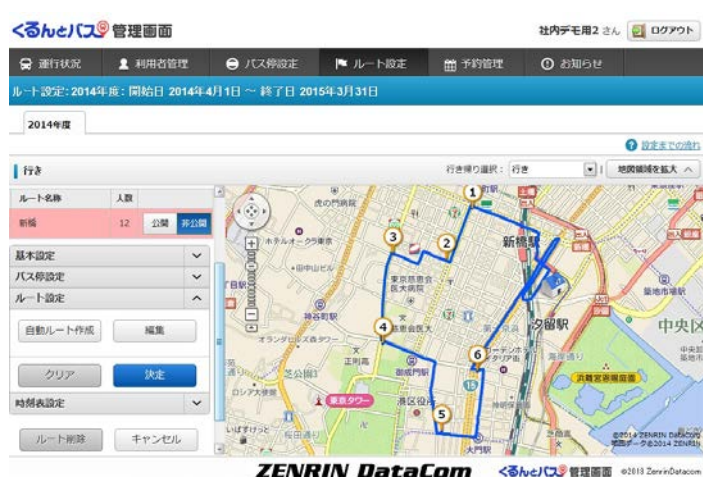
くるんとバス 管理画面

社内デモ用2 さん ログアウト

運行状況 利用者管理 バス停設定 ルート設定 予約管理 お知らせ

ルート設定：2014年度：開始日 2014年4月1日 ～ 終了日 2015年3月31日

2014年度

設定までの流れ

行き

行き帰り選択：行き

地図領域を拡大

| ルート名称 | 人数 | |
|---|---|---|
| 新橋 | 12 | 公開 非公開 |

基本設定

バス停設定

ルート設定

自動ルート作成 編集

クリア 決定

時刻表設定

ルート削除 キャンセル

虎の門病院

ホテルオークラ東京

新橋駅

東京慈恵会医科大学

神谷町駅

汐留駅

中央区

御成門駅

東京タワー

港区役所

大門駅

浜離宮恩賜庭園

1 2 3 4 5 6

©2014 ZENRIN DataCom 地図データ©2014 ZENRIN

ZENRIN DataCom くるんとバス 管理画面 ©2013 ZenrinDatacom